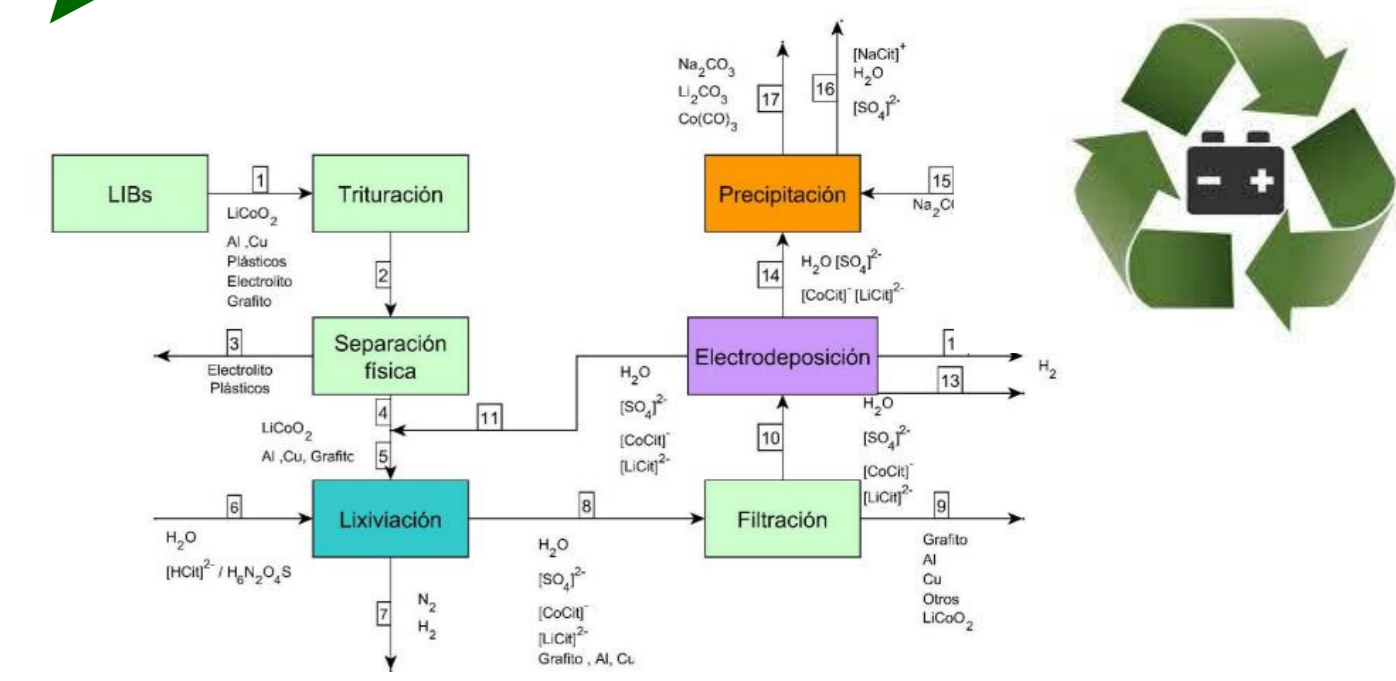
LIBs

1

$LiCoO_2$
Al ,Cu
Plásticos
Electrolito
Grafito

Trituración

2

Separación física

3
Electrolito
Plásticos

4
$LiCoO_2$
Al ,Cu, Grafitc

5

11

6
$H_2O$
$[HCit]^{2-}$ / $H_6N_2O_4S$

Lixiviación

7
$N_2$
$H_2$

8
$H_2O$
$[SO_4]^{2-}$
$[CoCit]^-$
$[LiCit]^{2-}$
Grafito , Al, Cu

Filtración

9
Grafito
Al
Cu
Otros
$LiCoO_2$

10
$H_2O$
$[SO_4]^{2-}$
$[CoCit]^-$
$[LiCit]^{2-}$

Electrodeposición

$H_2O$
$[SO_4]^{2-}$
$[CoCit]^-$
$[LiCit]^{2-}$

1
$H_2$
13

14
$H_2O$ $[SO_4]^{2-}$
$[CoCit]^-$ $[LiCit]^{2-}$

Precipitación

15
$Na_2C$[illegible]

17
$Na_2CO_3$
$Li_2CO_3$
$Co(CO)_3$

16
$[NaCit]^+$
$H_2O$
$[SO_4]^{2-}$